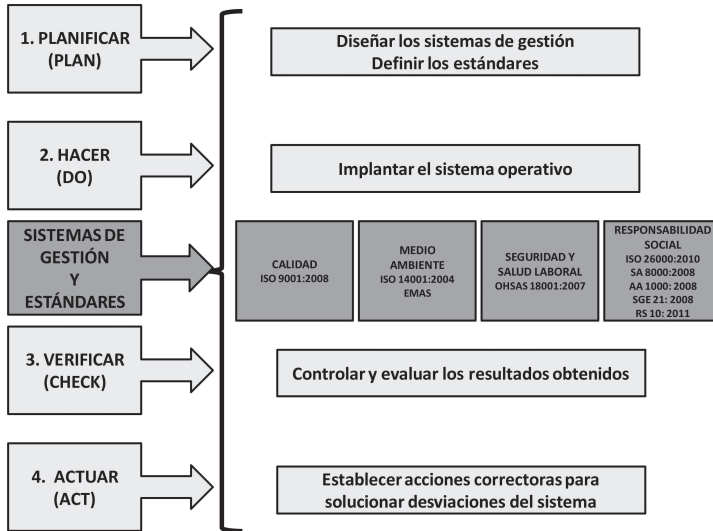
1. PLANIFICAR (PLAN)

Diseñar los sistemas de gestión
Definir los estándares

2. HACER (DO)

Implantar el sistema operativo

SISTEMAS DE GESTIÓN Y ESTÁNDARES

CALIDAD
ISO 9001:2008

MEDIO AMBIENTE
ISO 14001:2004
EMAS

SEGURIDAD Y SALUD LABORAL
OHSAS 18001:2007

RESPONSABILIDAD SOCIAL
ISO 26000:2010
SA 8000:2008
AA 1000: 2008
SGE 21: 2008
RS 10: 2011

3. VERIFICAR (CHECK)

Controlar y evaluar los resultados obtenidos

4. ACTUAR (ACT)

Establecer acciones correctoras para solucionar desviaciones del sistema